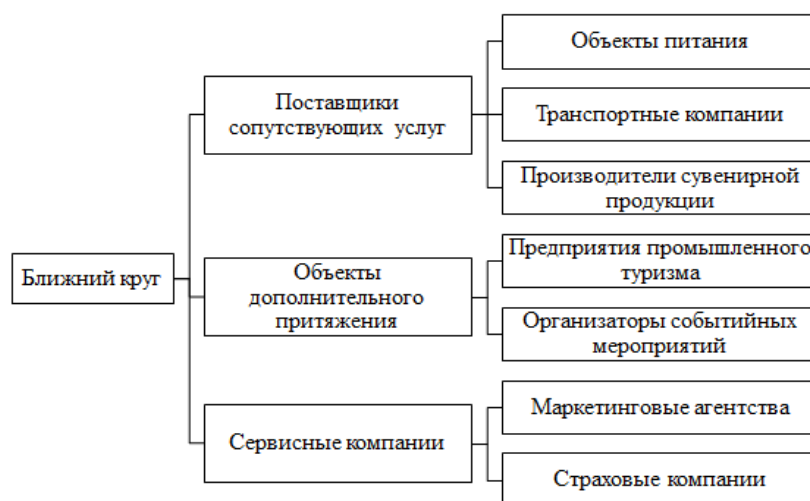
Ближний круг

Поставщики сопутствующих услуг

Объекты питания

Транспортные компании

Производители сувенирной продукции

Объекты дополнительного притяжения

Предприятия промышленного туризма

Организаторы событийных мероприятий

Сервисные компании

Маркетинговые агентства

Страховые компании